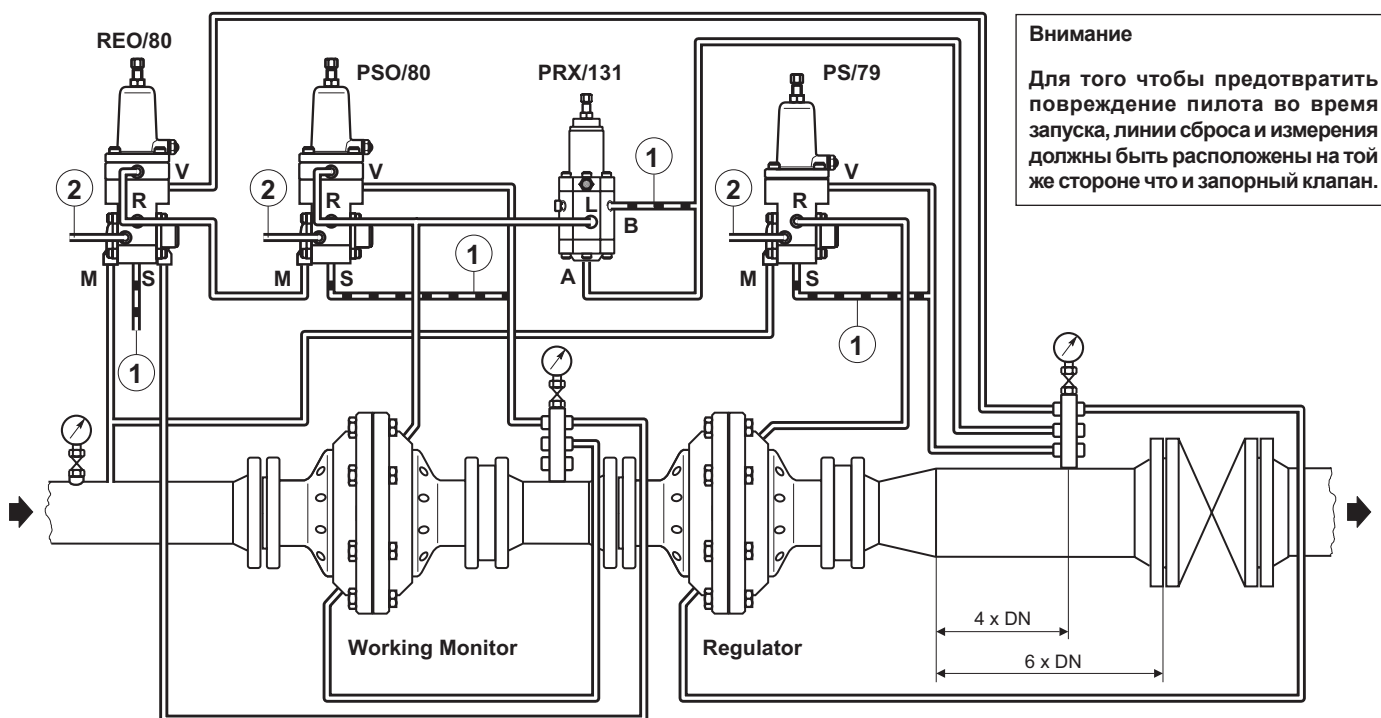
REO/80

PSO/80

PRX/131

PS/79

Внимание

Для того чтобы предотвратить повреждение пилота во время запуска, линии сброса и измерения должны быть расположены на той же стороне что и запорный клапан.

V
R
2
M
S
1

V
R
2
M
S
1

1
L
B
A

V
R
2
M
S
1

Working Monitor

Regulator

4 x DN

6 x DN